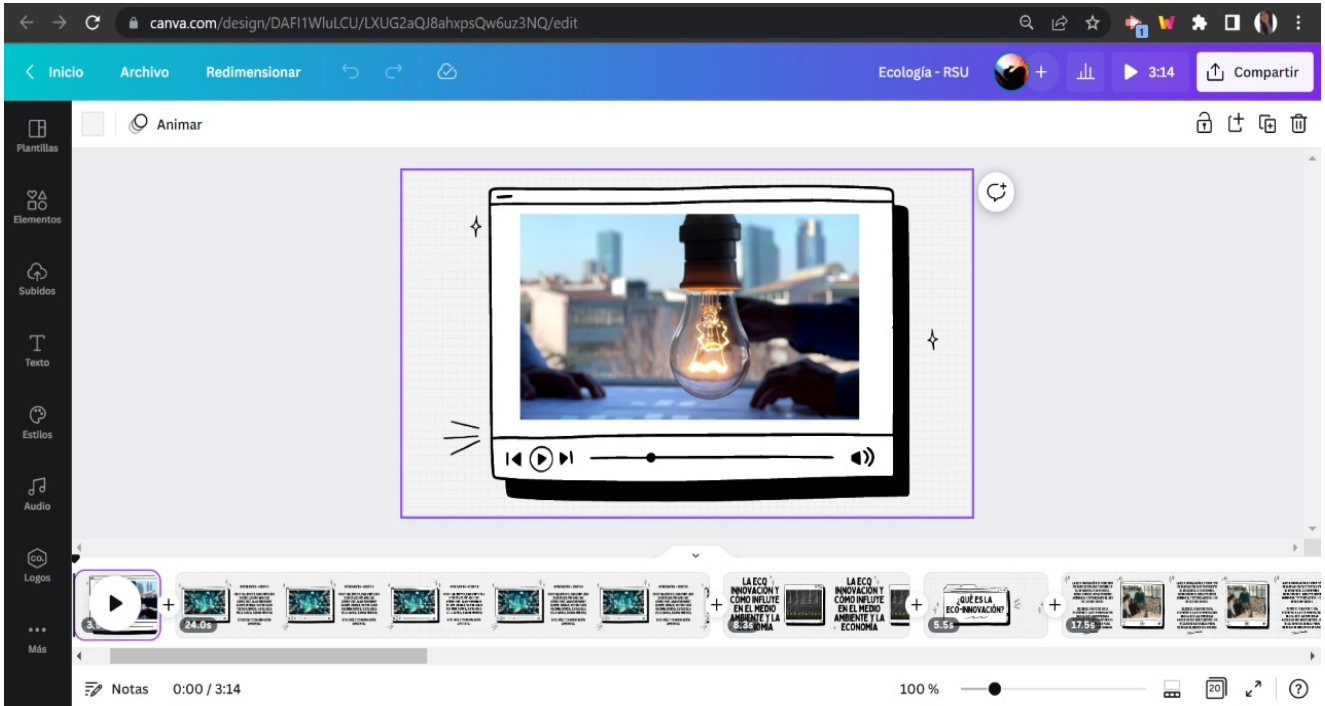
canva.com/design/DAFI1WluLCU/LXUG2aQJ8ahxpsQw6uz3NQ/edit

Inicio Archivo Redimensionar

Ecología - RSU

3:14

Compartir

Animar

Plantillas

Elementos

Subidos

Texto

Estilos

Audio

Logos

Más

24.0s

LA ECO INNOVACIÓN Y COMO INFLUYE EN EL MEDIO AMBIENTE Y LA ECONOMÍA

LA ECO INNOVACIÓN Y COMO INFLUYE EN EL MEDIO AMBIENTE Y LA ECONOMÍA

¿QUÉ ES LA ECO-INNOVACIÓN?

5.5s

17.5s

Notas 0:00 / 3:14

100 %

20

?